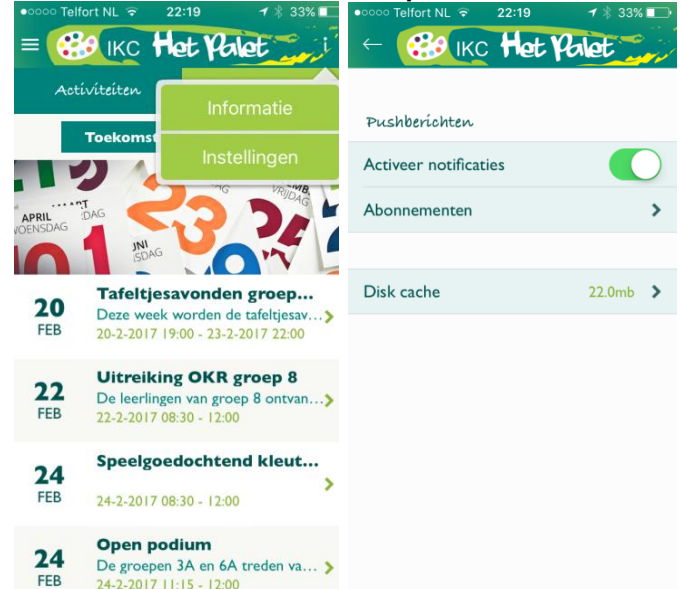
●○○○○ Telfort NL 22:19 33%

IKC Het Palet i

Activiteiten

Informatie

Instellingen

Toekomst

APRIL WOENSDAG
MAART DAG
23
JUNI DAG
VRIJDAG

20 FEB
Tafeltjesavonden groep...
Deze week worden de tafeltjesav...
20-2-2017 19:00 - 23-2-2017 22:00

22 FEB
Uitreiking OKR groep 8
De leerlingen van groep 8 ontvan...
22-2-2017 08:30 - 12:00

24 FEB
Speelgoedochtend kleut...
24-2-2017 08:30 - 12:00

24 FEB
Open podium
De groepen 3A en 6A treden va...
24-2-2017 11:15 - 12:00

●○○○○ Telfort NL 22:19 33%

IKC Het Palet

Pushberichten

Activeer notificaties

Abonnementen

Disk cache 22.0mb